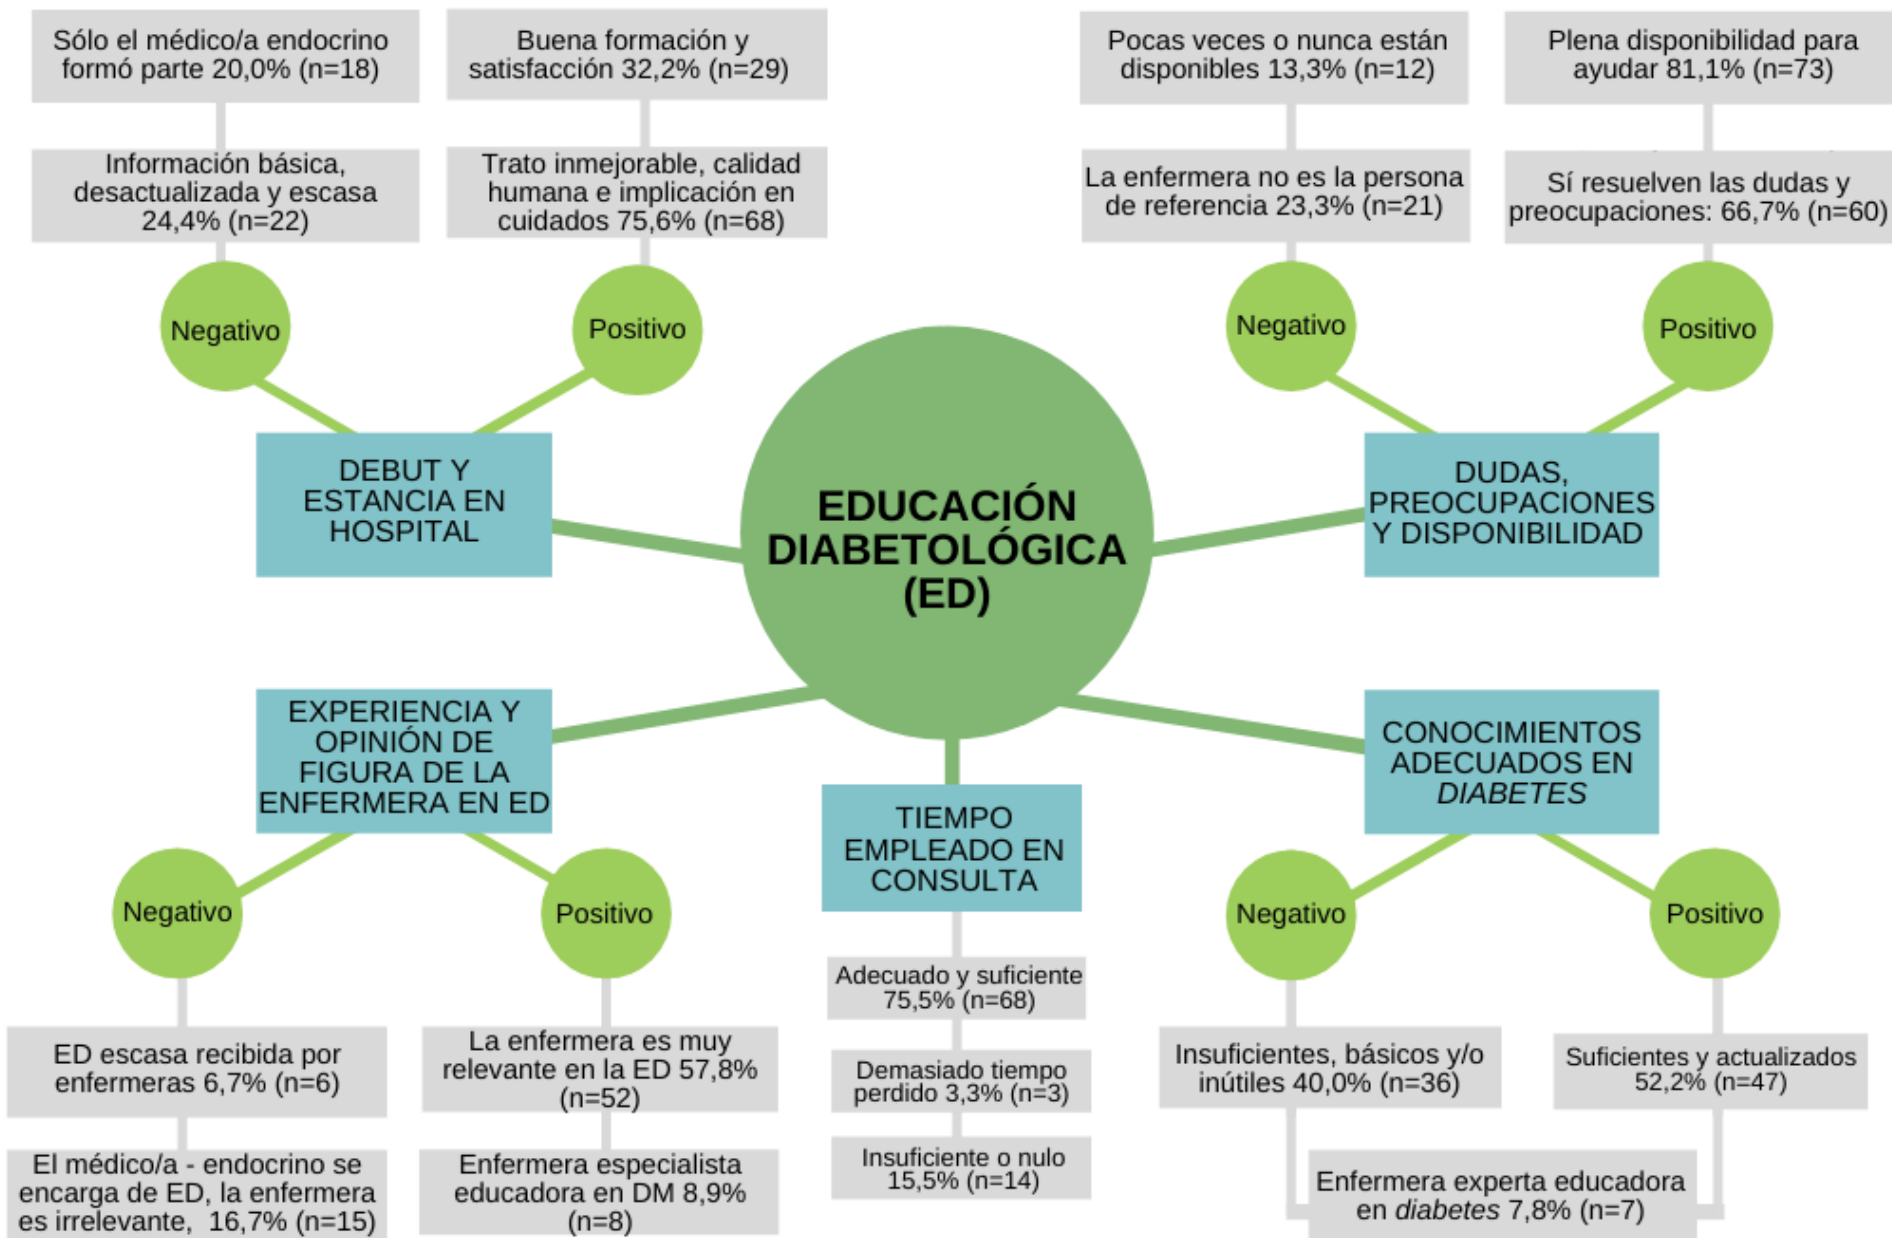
Sólo el médico/a endocrino formó parte 20,0% (n=18)

Información básica, desactualizada y escasa 24,4% (n=22)

Negativo

Buena formación y satisfacción 32,2% (n=29)

Trato inmejorable, calidad humana e implicación en cuidados 75,6% (n=68)

Positivo

DEBUT Y ESTANCIA EN HOSPITAL

Pocas veces o nunca están disponibles 13,3% (n=12)

La enfermera no es la persona de referencia 23,3% (n=21)

Negativo

Plena disponibilidad para ayudar 81,1% (n=73)

Sí resuelven las dudas y preocupaciones: 66,7% (n=60)

Positivo

DUDAS, PREOCUPACIONES Y DISPONIBILIDAD

EDUCACIÓN DIABETOLÓGICA (ED)

EXPERIENCIA Y OPINIÓN DE FIGURA DE LA ENFERMERA EN ED

Negativo

ED escasa recibida por enfermeras 6,7% (n=6)

El médico/a - endocrino se encarga de ED, la enfermera es irrelevante, 16,7% (n=15)

Positivo

La enfermera es muy relevante en la ED 57,8% (n=52)

Enfermera especialista educadora en DM 8,9% (n=8)

TIEMPO EMPLEADO EN CONSULTA

Adecuado y suficiente 75,5% (n=68)

Demasiado tiempo perdido 3,3% (n=3)

Insuficiente o nulo 15,5% (n=14)

CONOCIMIENTOS ADECUADOS EN DIABETES

Negativo

Insuficientes, básicos y/o inútiles 40,0% (n=36)

Positivo

Suficientes y actualizados 52,2% (n=47)

Enfermera experta educadora en diabetes 7,8% (n=7)